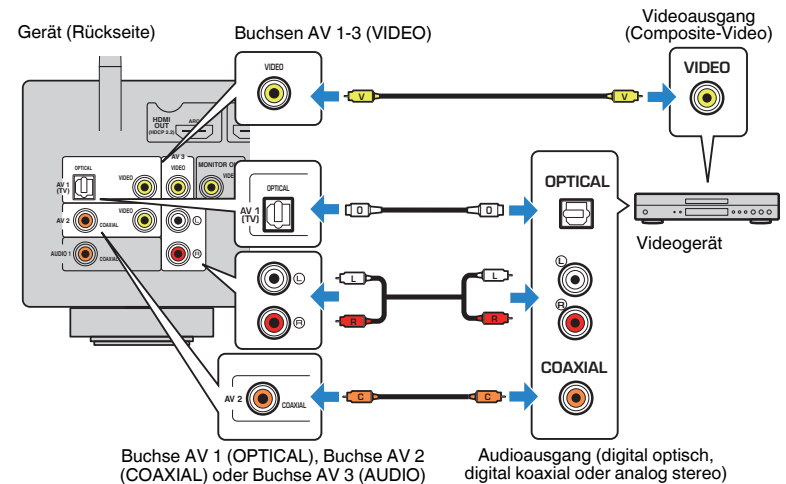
Gerät (Rückseite)

Buchsen AV 1-3 (VIDEO)

Videoausgang (Composite-Video)

VIDEO

V

V

VIDEO

HDMI OUT (HDCP 2.2)

ARC

AV 3

VIDEO

MONITOR OUT

OPTICAL

AV 1 (TV)

VIDEO

AV 2

VIDEO

COAXIAL

AUDIO 1

COAXIAL

L

R

OPTICAL

AV 1 (TV)

O

O

OPTICAL

Videogerät

L

L

L

R

R

R

L

R

COAXIAL

AV 2

COAXIAL

C

C

Buchse AV 1 (OPTICAL), Buchse AV 2 (COAXIAL) oder Buchse AV 3 (AUDIO)

Audioausgang (digital optisch, digital koaxial oder analog stereo)